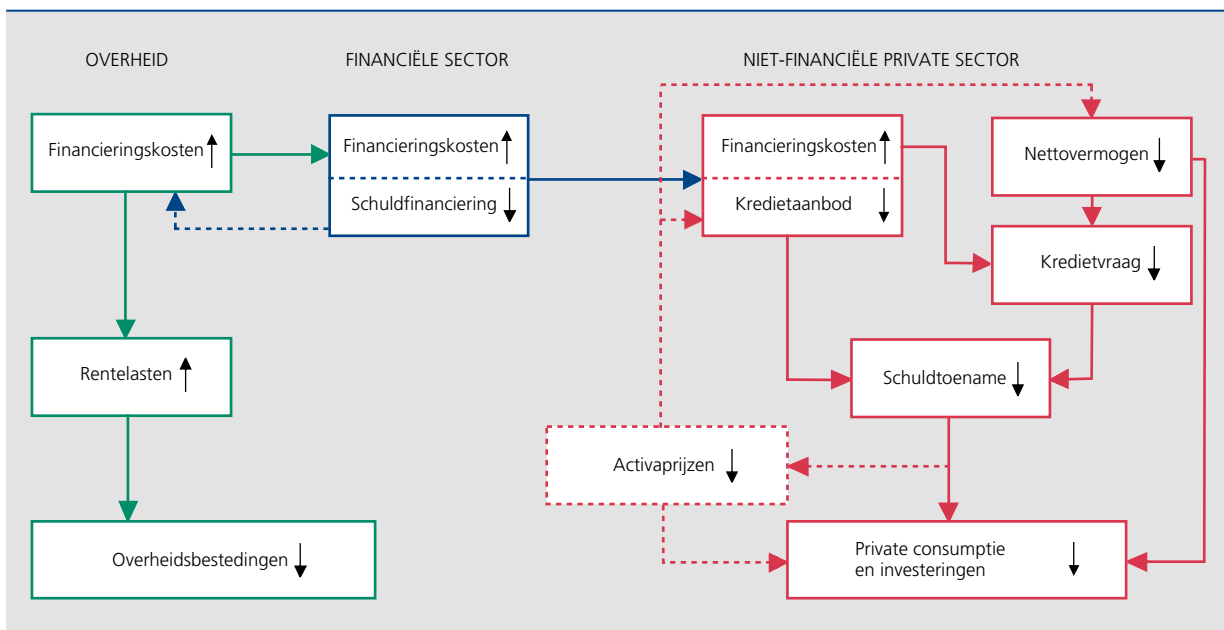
OVERHEID

FINANCIËLE SECTOR

NIET-FINANCIËLE PRIVATE SECTOR

Financieringskosten ↑

Financieringskosten ↑

Schuldfinanciering ↓

Financieringskosten ↑

Kredietaanbod ↓

Nettovermogen ↓

Kredietvraag ↓

Rentelasten ↑

Schuldtoename ↓

Activaprijzen ↓

Overheidsbestedingen ↓

Private consumptie en investeringen ↓